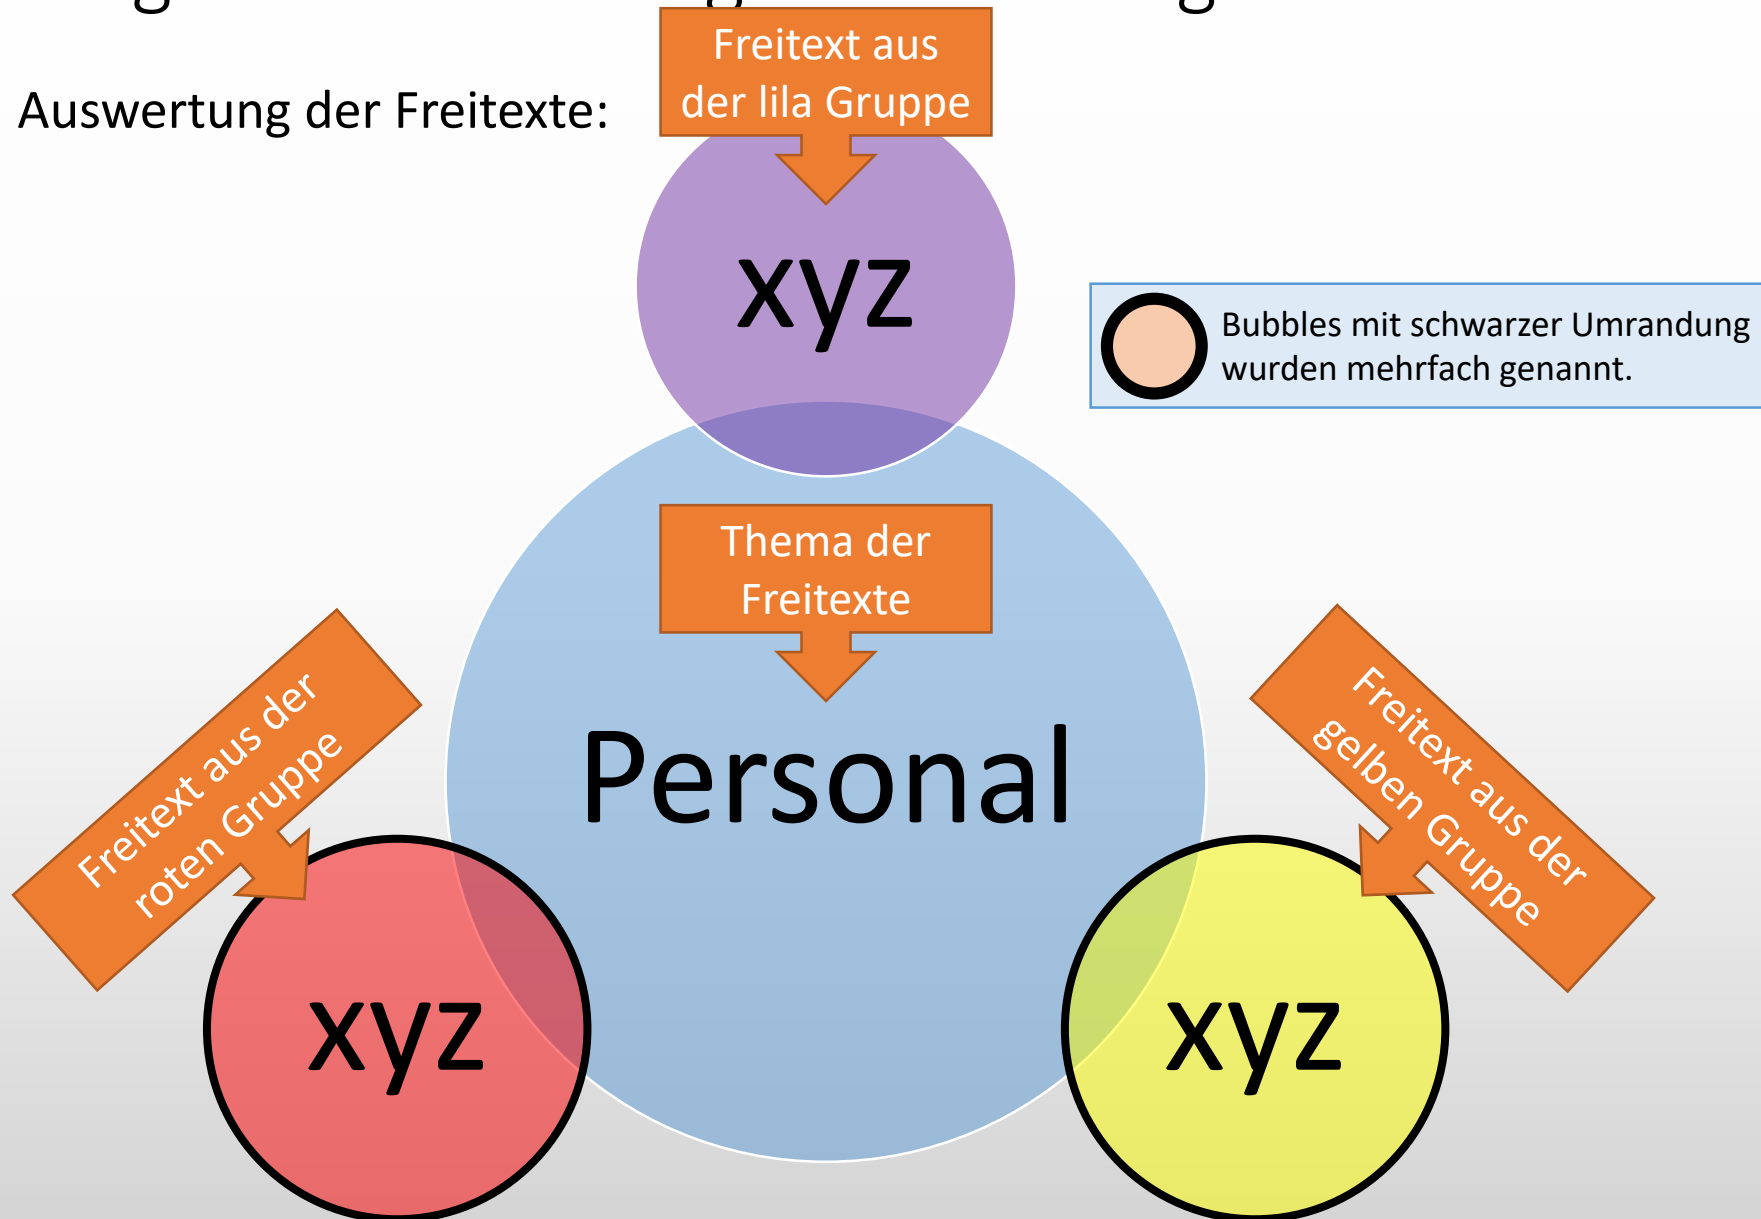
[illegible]

Auswertung der Freitexte:

Freitext aus der lila Gruppe

xyz

Bubbles mit schwarzer Umrandung wurden mehrfach genannt.

Thema der Freitexte

Personal

Freitext aus der roten Gruppe

Freitext aus der gelben Gruppe

xyz

xyz